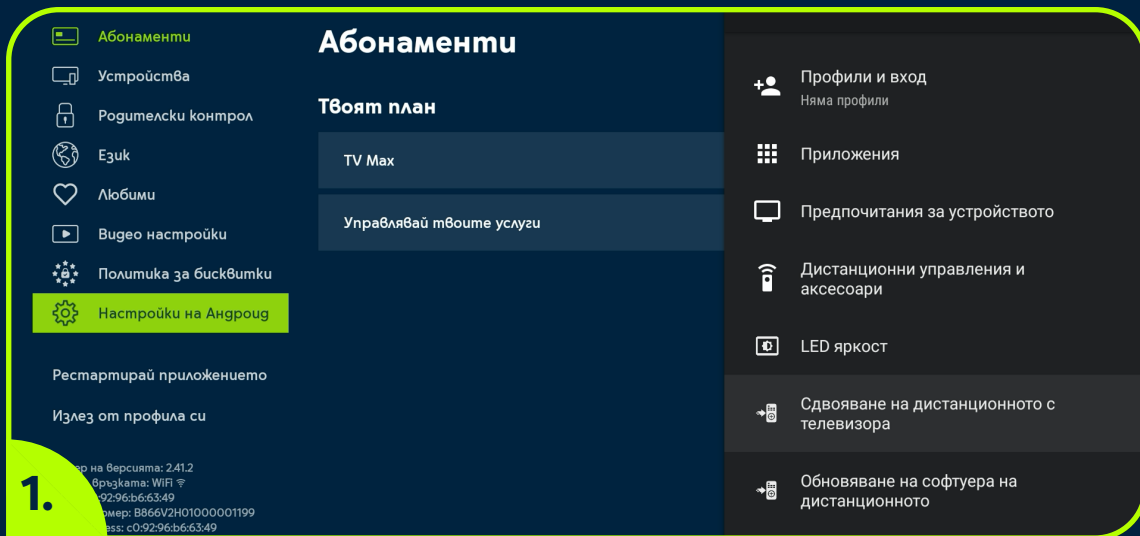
Абонаменти
Устройства
Родителски контрол
Език
Любими
Видео настройки
Политика за бисквитки
Настройки на Андроид

Рестартирай приложението
Излез от профила си

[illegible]ер на версията: 2.41.2
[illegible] връзката: WiFi
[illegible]92:96:b6:63:49
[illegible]омер: B866V2H01000001199
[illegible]ess: c0:92:96:b6:63:49

1.

Абонаменти

Твоят план

TV Max

Управлявай твоите услуги

Профили и вход
Няма профили

Приложения

Предпочитания за устройството

Дистанционни управления и аксесоари

LED яркост

Сдвояване на дистанционното с телевизора

Обновяване на софтуера на дистанционното